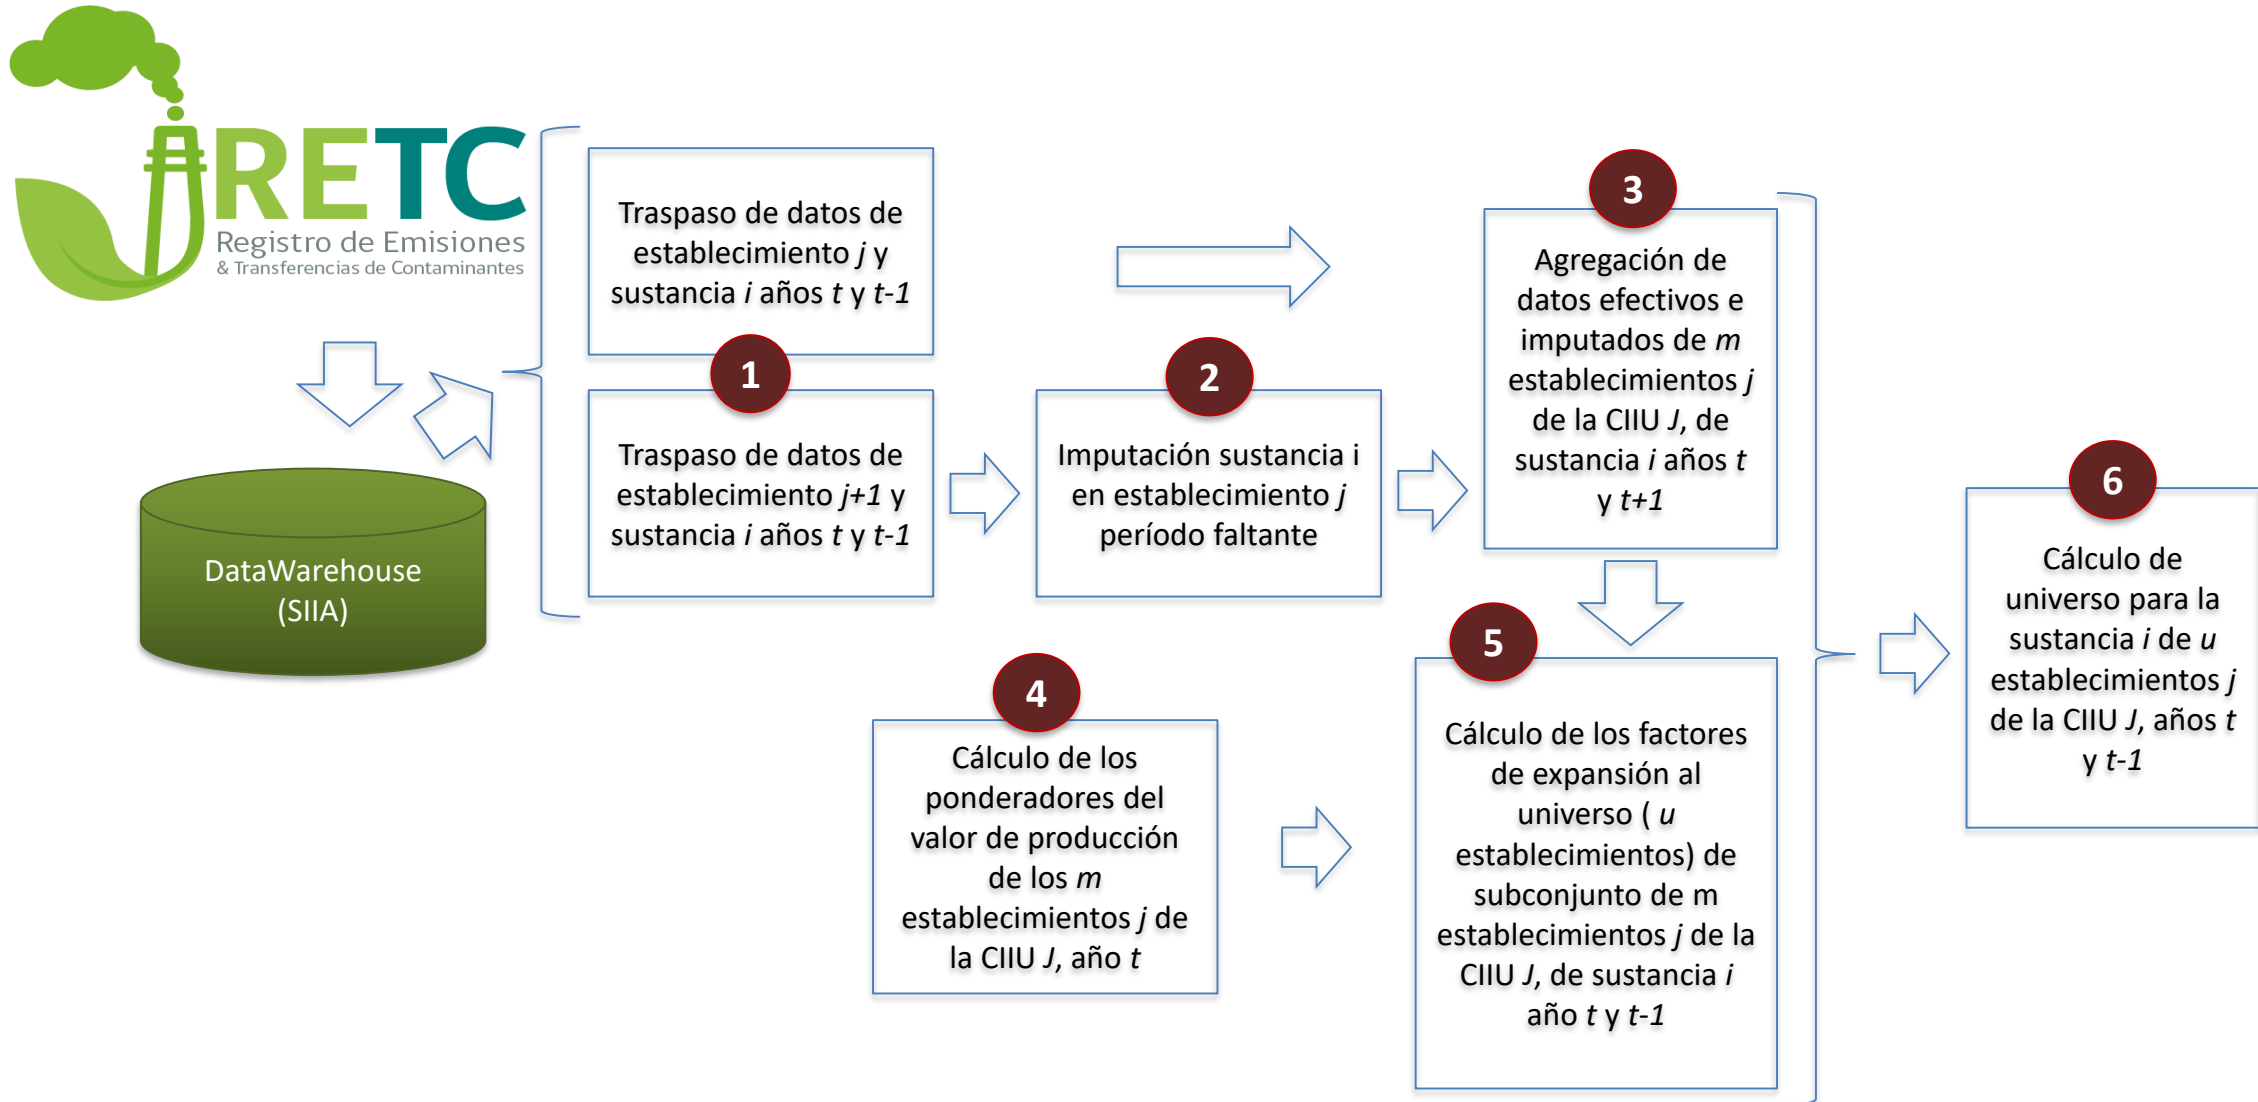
RETC
Registro de Emisiones
& Transferencias de Contaminantes

DataWarehouse (SIIA)

Traspaso de datos de establecimiento *j* y sustancia *i* años *t* y *t-1*

1

Traspaso de datos de establecimiento *j+1* y sustancia *i* años *t* y *t-1*

2

Imputación sustancia i en establecimiento *j* período faltante

3

Agregación de datos efectivos e imputados de *m* establecimientos *j* de la CIIU *J*, de sustancia *i* años *t* y *t+1*

4

Cálculo de los ponderadores del valor de producción de los *m* establecimientos *j* de la CIIU *J*, año *t*

5

Cálculo de los factores de expansión al universo ( *u* establecimientos) de subconjunto de m establecimientos *j* de la CIIU *J*, de sustancia *i* año *t* y *t-1*

6

Cálculo de universo para la sustancia *i* de *u* establecimientos *j* de la CIIU *J*, años *t* y *t-1*